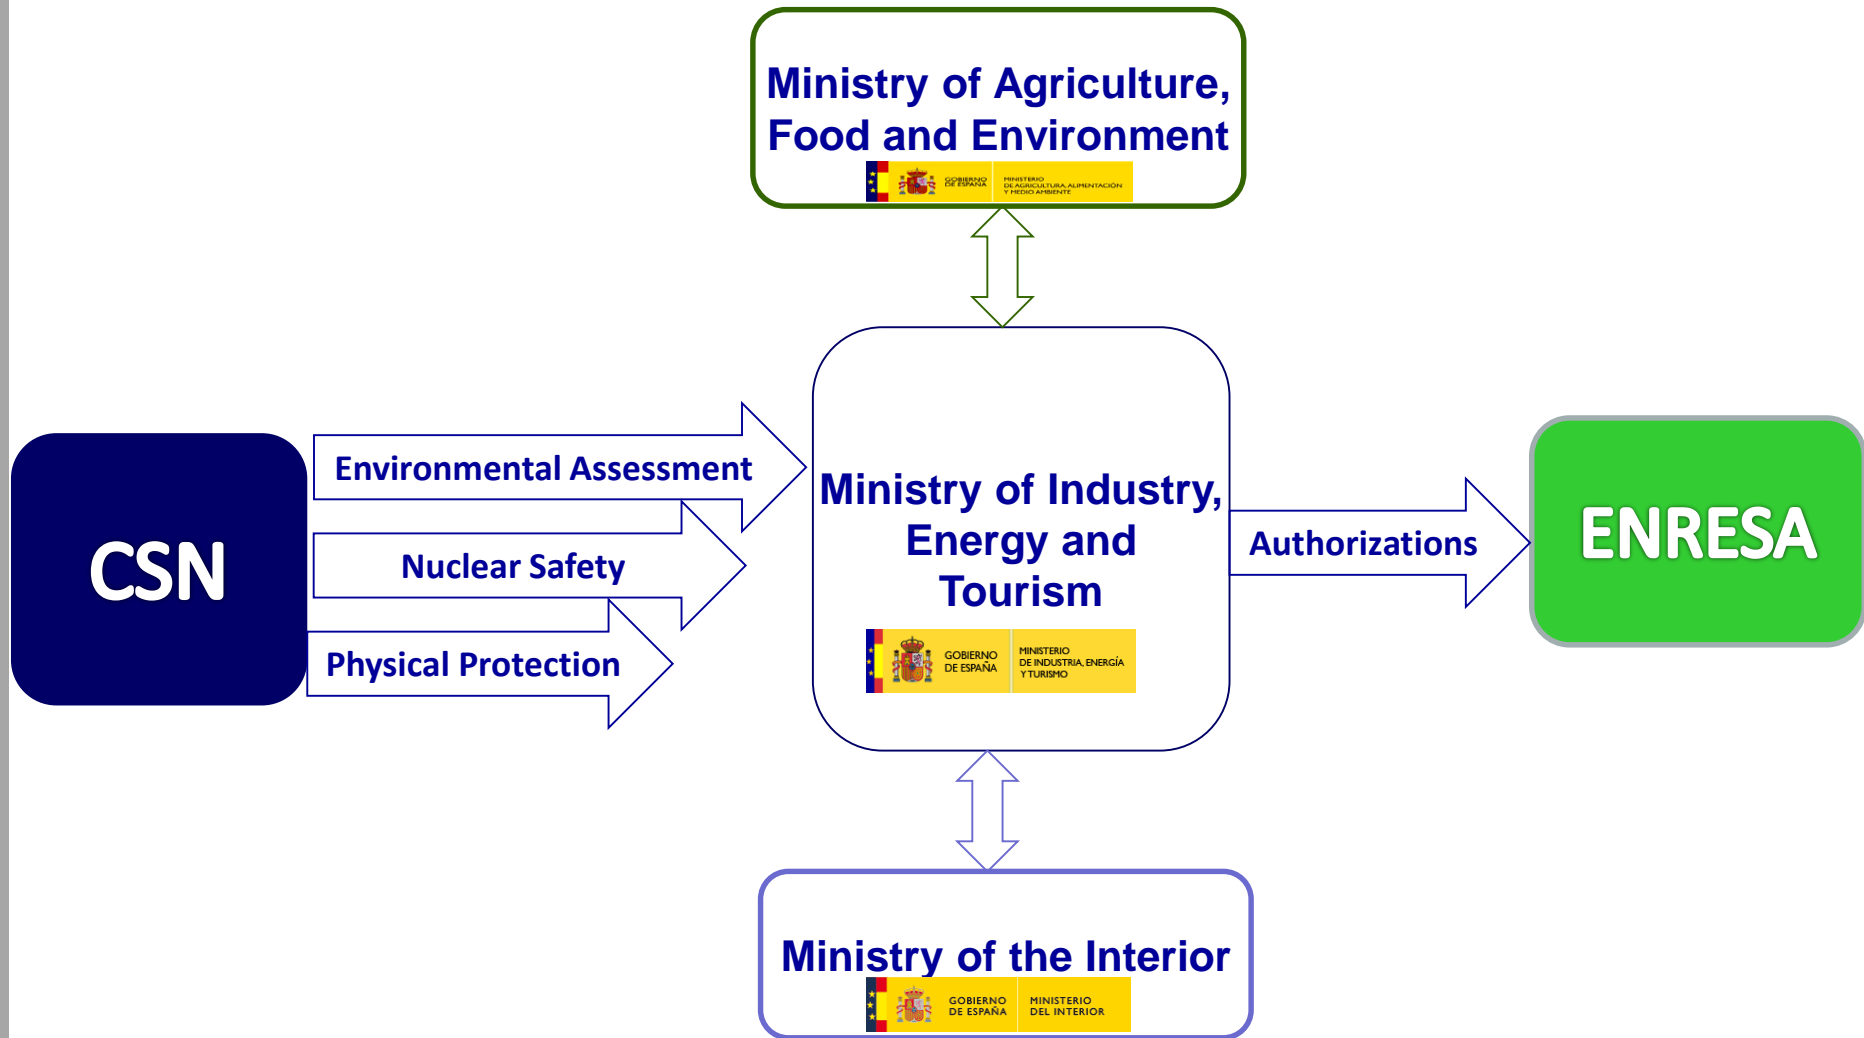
Ministry of Agriculture, Food and Environment

GOBIERNO DE ESPAÑA

MINISTERIO DE AGRICULTURA, ALIMENTACIÓN Y MEDIO AMBIENTE

CSN

Environmental Assessment

Nuclear Safety

Physical Protection

Ministry of Industry, Energy and Tourism

GOBIERNO DE ESPAÑA

MINISTERIO DE INDUSTRIA, ENERGÍA Y TURISMO

Authorizations

ENRESA

Ministry of the Interior

GOBIERNO DE ESPAÑA

MINISTERIO DEL INTERIOR